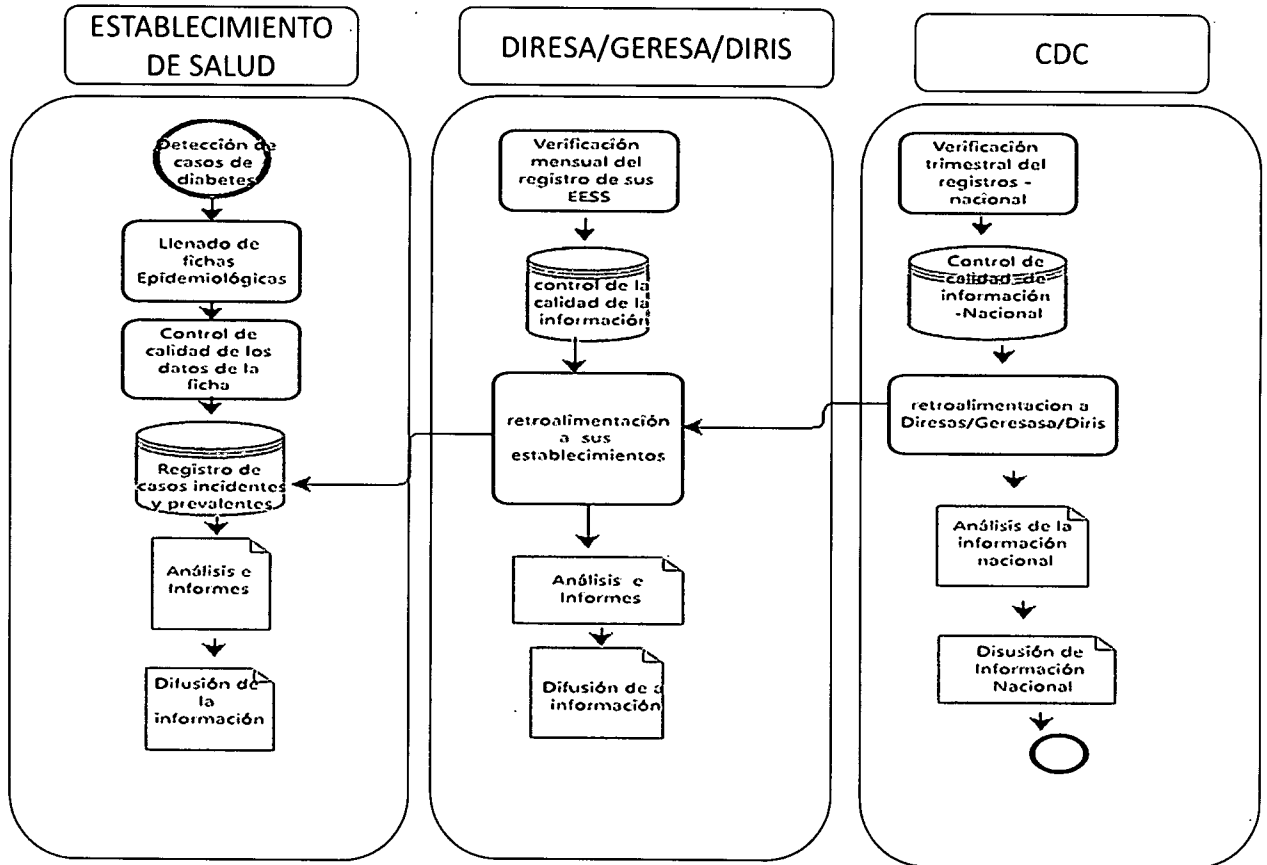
ESTABLECIMIENTO DE SALUD

Detección de casos de diabetes

Llenado de fichas Epidemiológicas

Control de calidad de los datos de la ficha

Registro de casos incidentes y prevalentes

Análisis e Informes

Difusión de la información

DIRESA/GERESA/DIRIS

Verificación mensual del registro de sus EESS

control de la calidad de la información

retroalimentación a sus establecimientos

Análisis e Informes

Difusión de a información

CDC

Verificación trimestral del registros - nacional

Control de calidad de información -Nacional

retroalimentacion a Diresas/Geresasa/Diris

Análisis de la información nacional

Disusión de Información Nacional